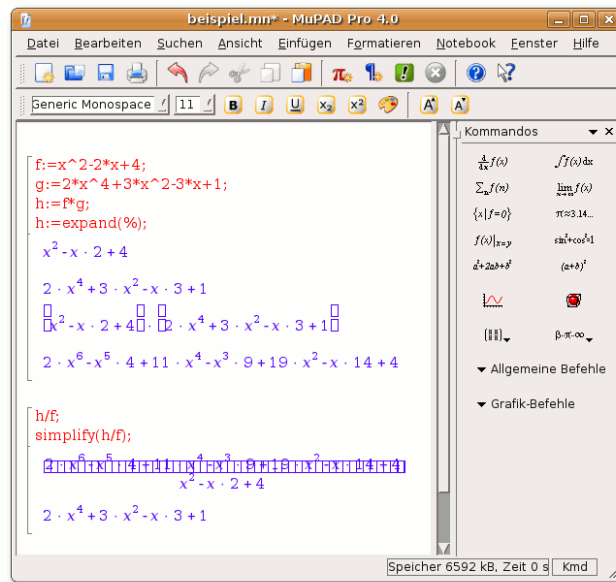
beispiel.mn* - MuPAD Pro 4.0

Datei Bearbeiten Suchen Ansicht Einfügen Formatieren Notebook Fenster Hilfe

Generic Monospace 11 B I U $x_2$ $x^2$ A A

Kommandos

$\frac{d}{dx}f(x)$ $\int f(x)\,dx$
$\sum_n f(n)$ $\lim_{x\to\infty} f(x)$
$\{x \mid f=0\}$ $\pi\approx3.14...$
$f(x)|_{x=y}$ $\sin^2+\cos^2=1$
$a^2+2ab+b^2$ $(a+b)^2$

β-π-∞

Allgemeine Befehle

Grafik-Befehle

f:=x^2-2*x+4;
g:=2*x^4+3*x^2-3*x+1;
h:=f*g;
h:=expand(%);

$x^2 - x \cdot 2 + 4$

$2 \cdot x^4 + 3 \cdot x^2 - x \cdot 3 + 1$

$(x^2 - x \cdot 2 + 4) \cdot (2 \cdot x^4 + 3 \cdot x^2 - x \cdot 3 + 1)$

$2 \cdot x^6 - x^5 \cdot 4 + 11 \cdot x^4 - x^3 \cdot 9 + 19 \cdot x^2 - x \cdot 14 + 4$

h/f;
simplify(h/f);

$\frac{2 \cdot x^6 - x^5 \cdot 4 + 11 \cdot x^4 - x^3 \cdot 9 + 19 \cdot x^2 - x \cdot 14 + 4}{x^2 - x \cdot 2 + 4}$

$2 \cdot x^4 + 3 \cdot x^2 - x \cdot 3 + 1$

Speicher 6592 kB, Zeit 0 s Kmd